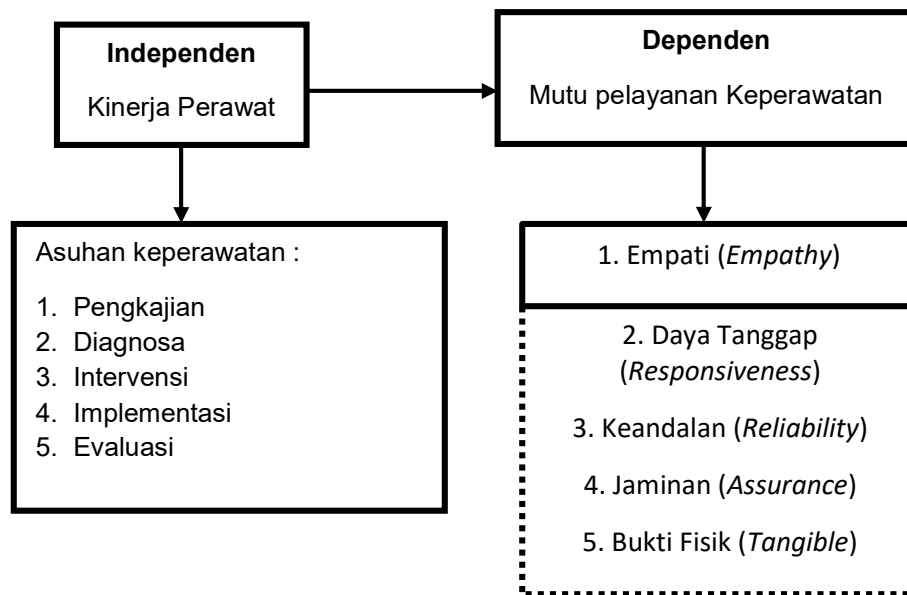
**Independen**
Kinerja Perawat

**Dependen**
Mutu pelayanan Keperawatan

Asuhan keperawatan :

1. Pengkajian
2. Diagnosa
3. Intervensi
4. Implementasi
5. Evaluasi

1. Empati (*Empathy*)

2. Daya Tanggap (*Responsiveness*)

3. Keandalan (*Reliability*)

4. Jaminan (*Assurance*)

5. Bukti Fisik (*Tangible*)